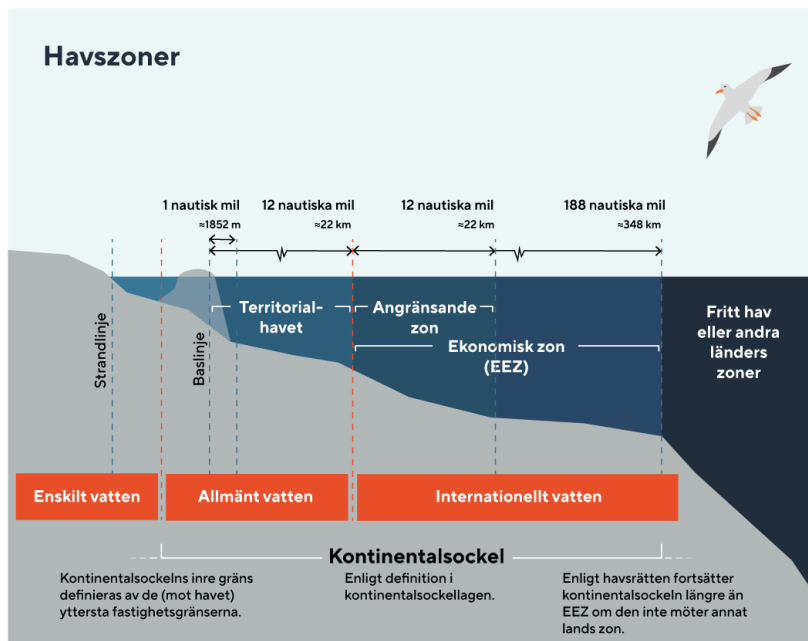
Havszoner

1 nautisk mil
≈1852 m

12 nautiska mil
≈22 km

12 nautiska mil
≈22 km

188 nautiska mil
≈348 km

Strandlinje

Baslinje

Territorial-havet

Angränsande zon

Ekonomisk zon (EEZ)

Fritt hav eller andra länders zoner

Enskilt vatten

Allmänt vatten

Internationellt vatten

Kontinentalsockel

Kontinentalsockelns inre gräns definieras av de (mot havet) yttersta fastighetsgränserna.

Enligt definition i kontinentalsockellagen.

Enligt havsrätten fortsätter kontinentalsockeln längre än EEZ om den inte möter annat lands zon.